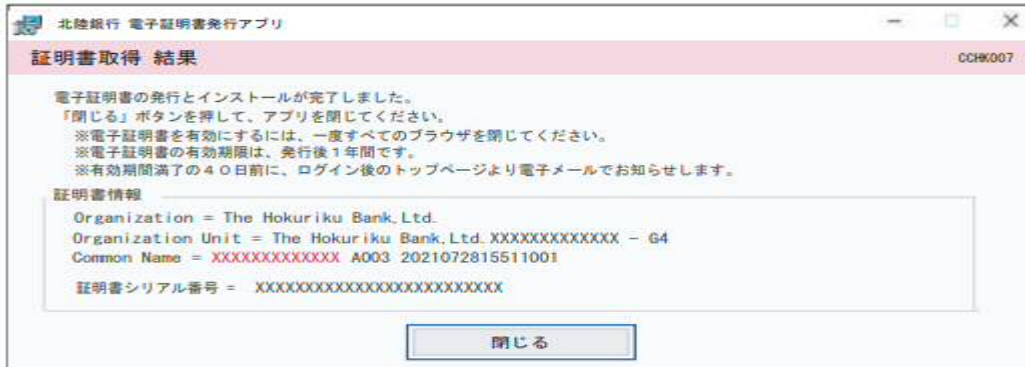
北陸銀行 電子証明書発行アプリ

証明書取得 結果

CCHK007

電子証明書の発行とインストールが完了しました。
「閉じる」ボタンを押して、アプリを閉じてください。
※電子証明書を有効にするには、一度すべてのブラウザを閉じてください。
※電子証明書の有効期限は、発行後１年間です。
※有効期間満了の４０日前に、ログイン後のトップページより電子メールでお知らせします。

証明書情報

Organization = The Hokuriku Bank,Ltd.
Organization Unit = The Hokuriku Bank,Ltd.XXXXXXXXXXXXX - G4
Common Name = XXXXXXXXXXXXX A003 2021072815511001

証明書シリアル番号 = XXXXXXXXXXXXXXXXXXXXXXXXXX

閉じる